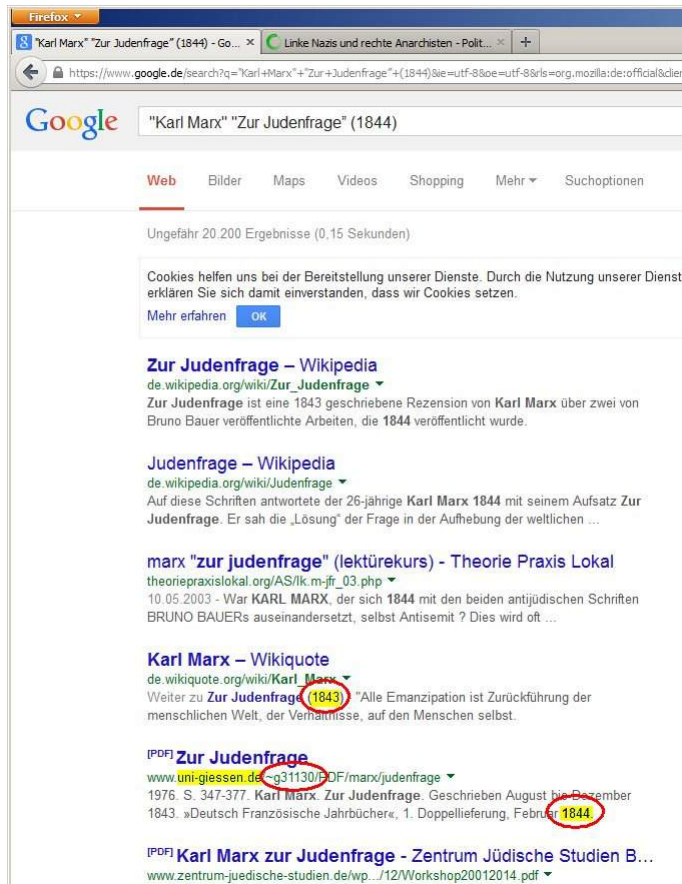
Firefox

"Karl Marx" "Zur Judenfrage" (1844) - Go... ×
Linke Nazis und rechte Anarchisten - Polit... ×
+

https://www.google.de/search?q="Karl+Marx"+"Zur+Judenfrage"+(1844)&ie=utf-8&oe=utf-8&rls=org.mozilla:de:official&clie

Google
"Karl Marx" "Zur Judenfrage" (1844)

Web Bilder Maps Videos Shopping Mehr Suchoptionen

Ungefähr 20.200 Ergebnisse (0,15 Sekunden)

Cookies helfen uns bei der Bereitstellung unserer Dienste. Durch die Nutzung unserer Dienst erklären Sie sich damit einverstanden, dass wir Cookies setzen.
Mehr erfahren OK

Zur Judenfrage – Wikipedia
de.wikipedia.org/wiki/Zur_Judenfrage
Zur Judenfrage ist eine 1843 geschriebene Rezension von Karl Marx über zwei von Bruno Bauer veröffentlichte Arbeiten, die 1844 veröffentlicht wurde.

Judenfrage – Wikipedia
de.wikipedia.org/wiki/Judenfrage
Auf diese Schriften antwortete der 26-jährige Karl Marx 1844 mit seinem Aufsatz Zur Judenfrage. Er sah die „Lösung" der Frage in der Aufhebung der weltlichen ...

marx "zur judenfrage" (lektürekurs) - Theorie Praxis Lokal
theoriepraxislokal.org/AS/lk.m-jfr_03.php
10.05.2003 - War KARL MARX, der sich 1844 mit den beiden antijüdischen Schriften BRUNO BAUERs auseinandersetzt, selbst Antisemit ? Dies wird oft ...

Karl Marx – Wikiquote
de.wikiquote.org/wiki/Karl_Marx
Weiter zu Zur Judenfrage (1843): "Alle Emanzipation ist Zurückführung der menschlichen Welt, der Verhältnisse, auf den Menschen selbst.

[PDF] Zur Judenfrage
www.uni-giessen.de/~g31130/PDF/marx/judenfrage
1976. S. 347-377. Karl Marx. Zur Judenfrage. Geschrieben August bis Dezember 1843. »Deutsch Französische Jahrbücher«, 1. Doppellieferung, Februar 1844.

[PDF] Karl Marx zur Judenfrage - Zentrum Jüdische Studien B...
www.zentrum-juedische-studien.de/wp.../12/Workshop20012014.pdf